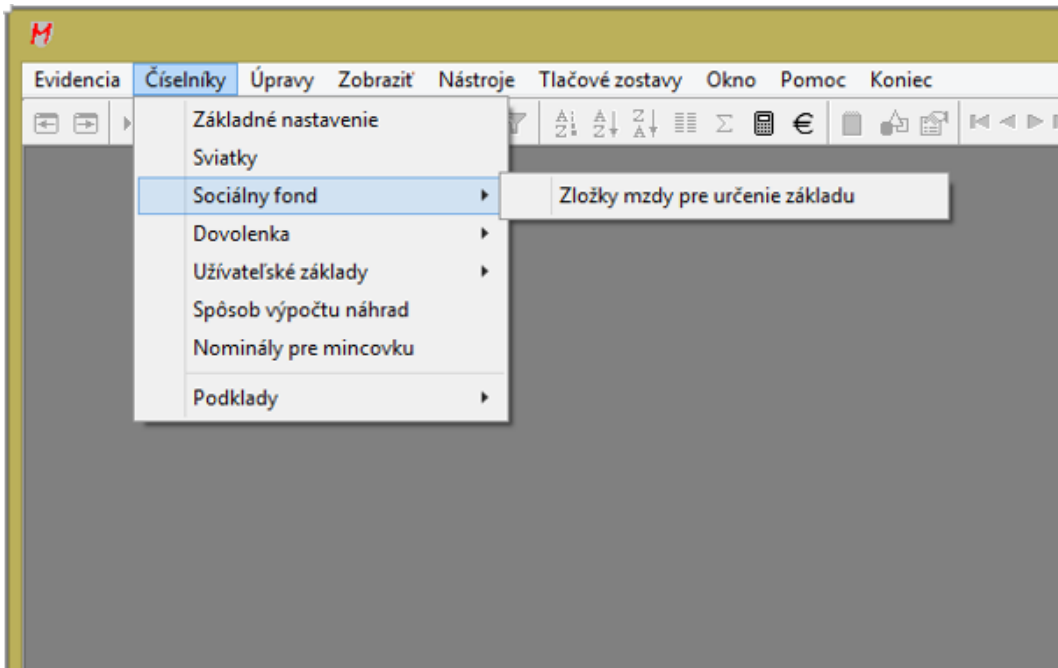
M

Evidencia Číselníky Úpravy Zobraziť Nástroje Tlačové zostavy Okno Pomoc Koniec

Základné nastavenie
Sviatky
Sociálny fond
Dovolenka
Užívateľské základy
Spôsob výpočtu náhrad
Nominály pre mincovku
Podklady

Zložky mzdy pre určenie základu